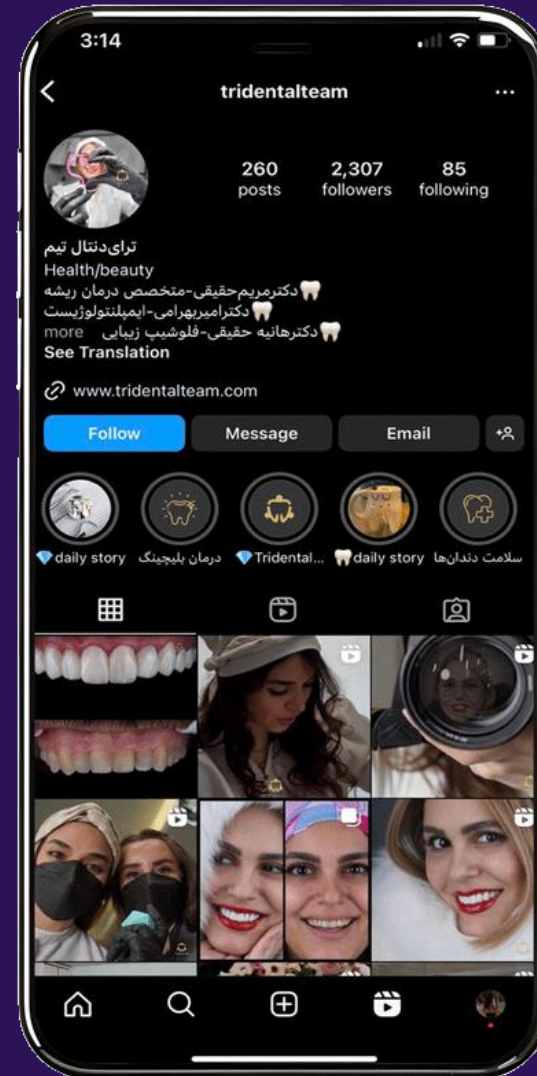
3:14

tridentalteam

260 posts
2,307 followers
85 following

ترای‌دنتال تیم
Health/beauty
🦷دکترمریم‌حقیقی-متخصص درمان ریشه
🦷دکترامیربهرامی-ایمپلنتولوژیست
🦷دکترهانیه حقیقی-فلوشیپ زیبایی
more
See Translation

www.tridentalteam.com

Follow
Message
Email

💎daily story
درمان بلیچینگ
💎Tridental...
🦷daily story
سلامت دندان‌ها